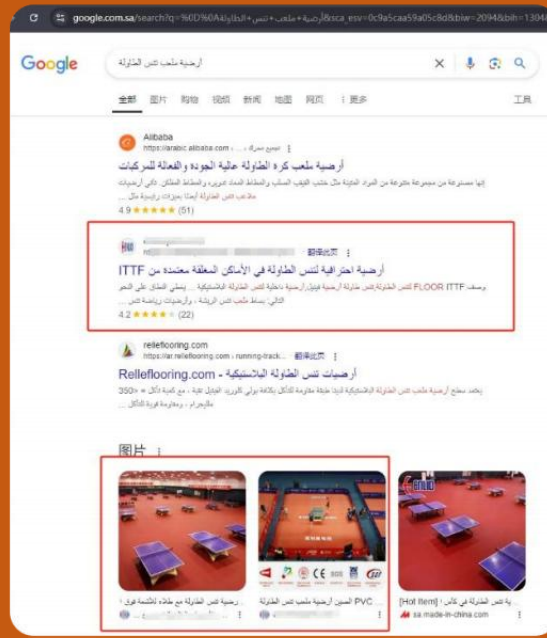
google.com.sa/search?q=%D0%D8%A أرضية+ملعب+تنس+الطاولة&sca_esv=0c9a5caa59a05c8d&biw=2094&bih=1304

Google

أرضية ملعب تنس الطاولة

全部 图片 购物 视频 新闻 地图 网页 ⋮ 更多 工具

Alibaba
https://arabic.alibaba.com › ... › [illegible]
أرضية ملعب كرة الطاولة عالية الجودة والفعالة للمركبات
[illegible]
... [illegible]
4.9 ★★★★★ (51)

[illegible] 翻译此页 ⋮
أرضية احترافية لتنس الطاولة في الأماكن المغلقة معتمدة من ITTF
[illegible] FLOOR ITTF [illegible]
4.2 ★★★★ (22)

relleflooring.com
https://ar.relleflooring.com › running-track... 翻译此页 ⋮
Relleflooring.com - أرضيات تنس الطاولة البلاستيكية
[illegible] 350> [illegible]
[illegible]

图片 ⋮

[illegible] أرضية تنس الطاولة مع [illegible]
PVC الصين أرضية ملعب تنس الطاولة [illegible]
[Hot Item] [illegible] تنس الطاولة في كاس
sa.made-in-china.com